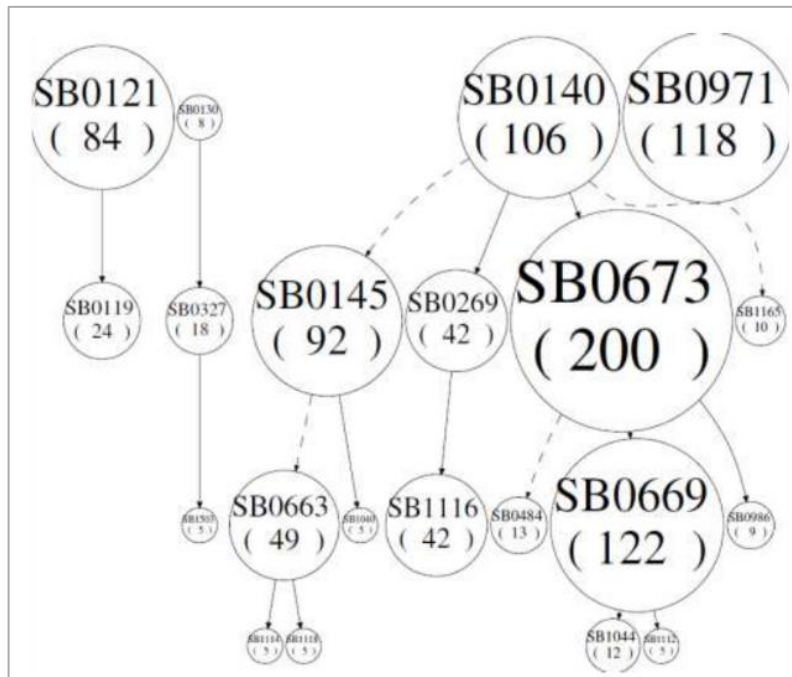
SB0121
( 84 )

SB0130
( 8 )

SB0140
( 106 )

SB0971
( 118 )

SB0119
( 24 )

SB0327
( 18 )

SB0145
( 92 )

SB0269
( 42 )

SB0673
( 200 )

SB1165
( 10 )

SB1507
( 5 )

SB0663
( 49 )

SB1040
( 5 )

SB1116
( 42 )

SB0484
( 13 )

SB0669
( 122 )

SB0986
( 9 )

SB1114
( 5 )

SB1118
( 5 )

SB1044
( 12 )

SB1112
( 5 )